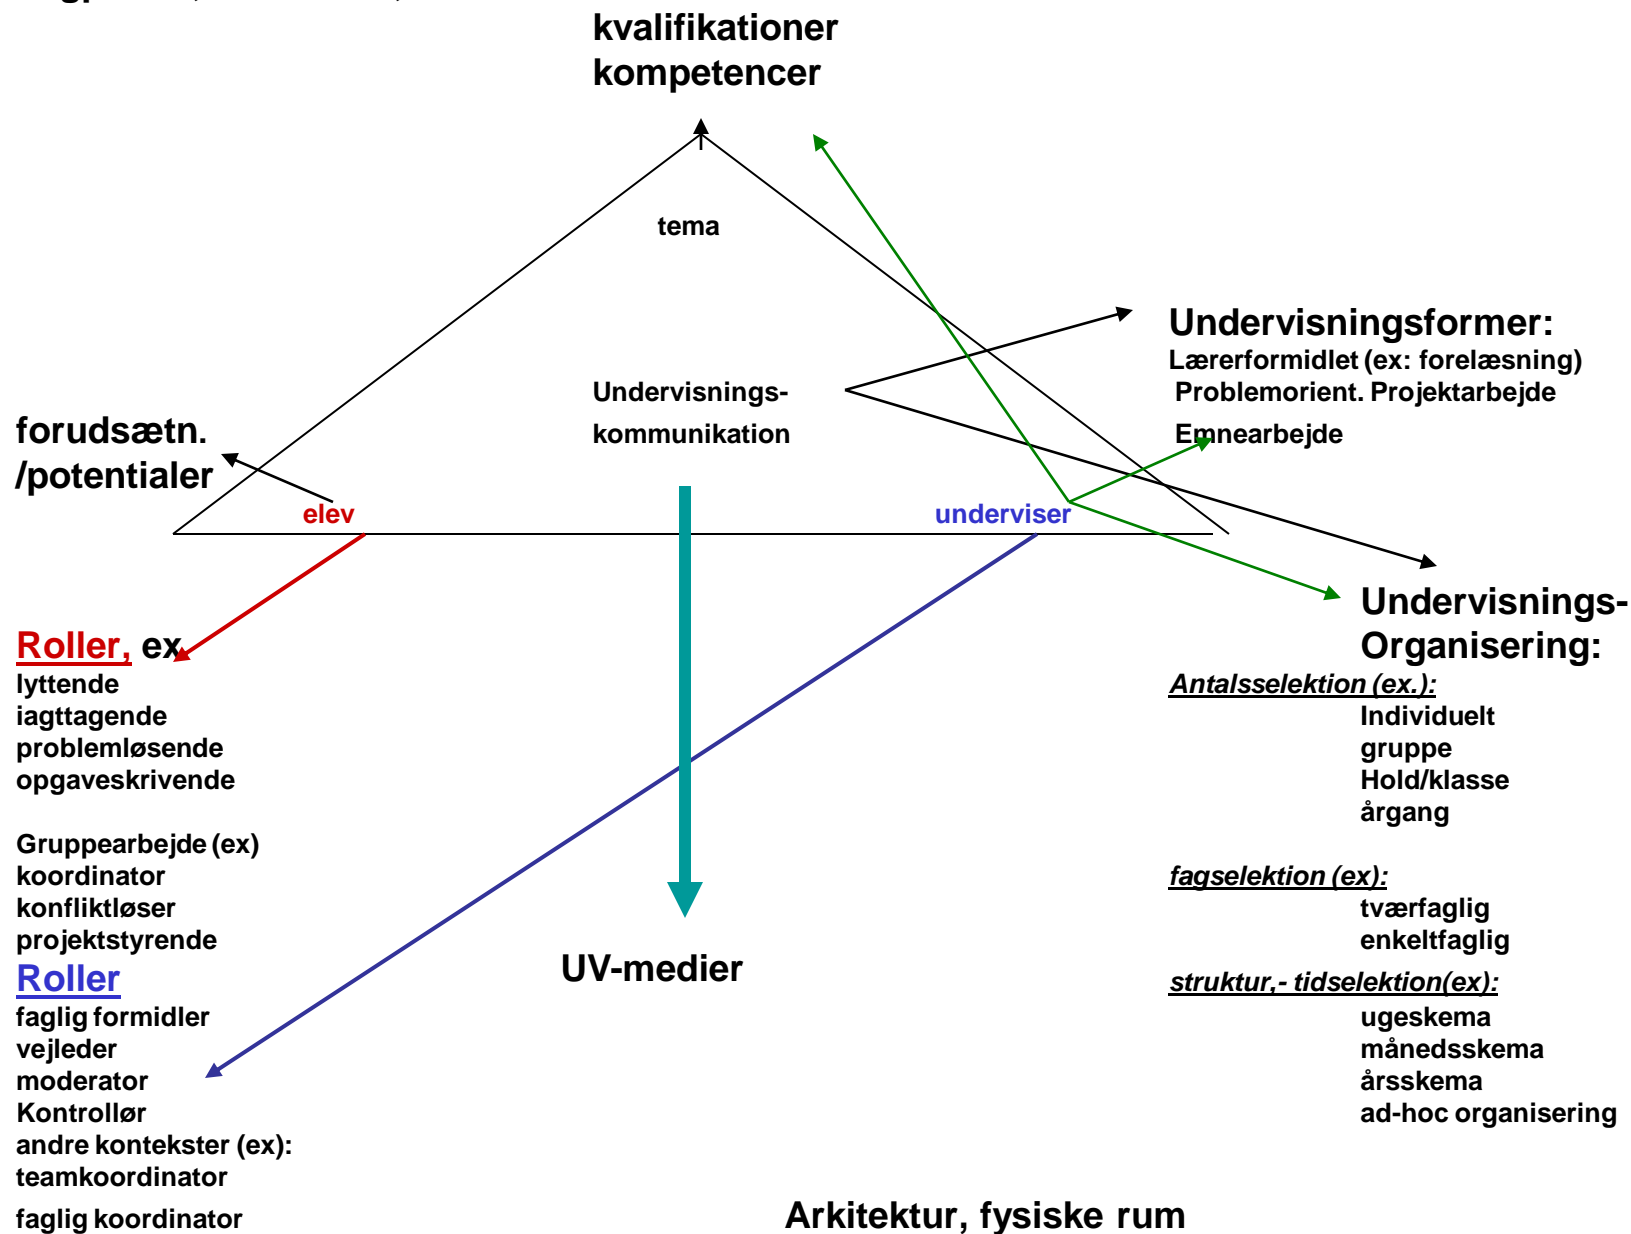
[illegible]

kvalifikationer
kompetencer

tema

Undervisnings-
kommunikation

Undervisningsformer:
Lærerformidlet (ex: forelæsning)
Problemorient. Projektarbejde
Emnearbejde

forudsætn.
/potentialer

elev

underviser

Undervisnings-
Organisering:

Roller, ex
lyttende
iagttagende
problemløsende
opgaveskrivende

Gruppearbejde (ex)
koordinator
konfliktløser
projektstyrende

Roller
faglig formidler
vejleder
moderator
Kontrollør
andre kontekster (ex):
teamkoordinator
faglig koordinator

UV-medier

Antalsselektion (ex.):
Individuelt
gruppe
Hold/klasse
årgang

fagselektion (ex):
tværfaglig
enkeltfaglig

struktur,- tidselektion(ex):
ugeskema
månedsskema
årsskema
ad-hoc organisering

Arkitektur, fysiske rum